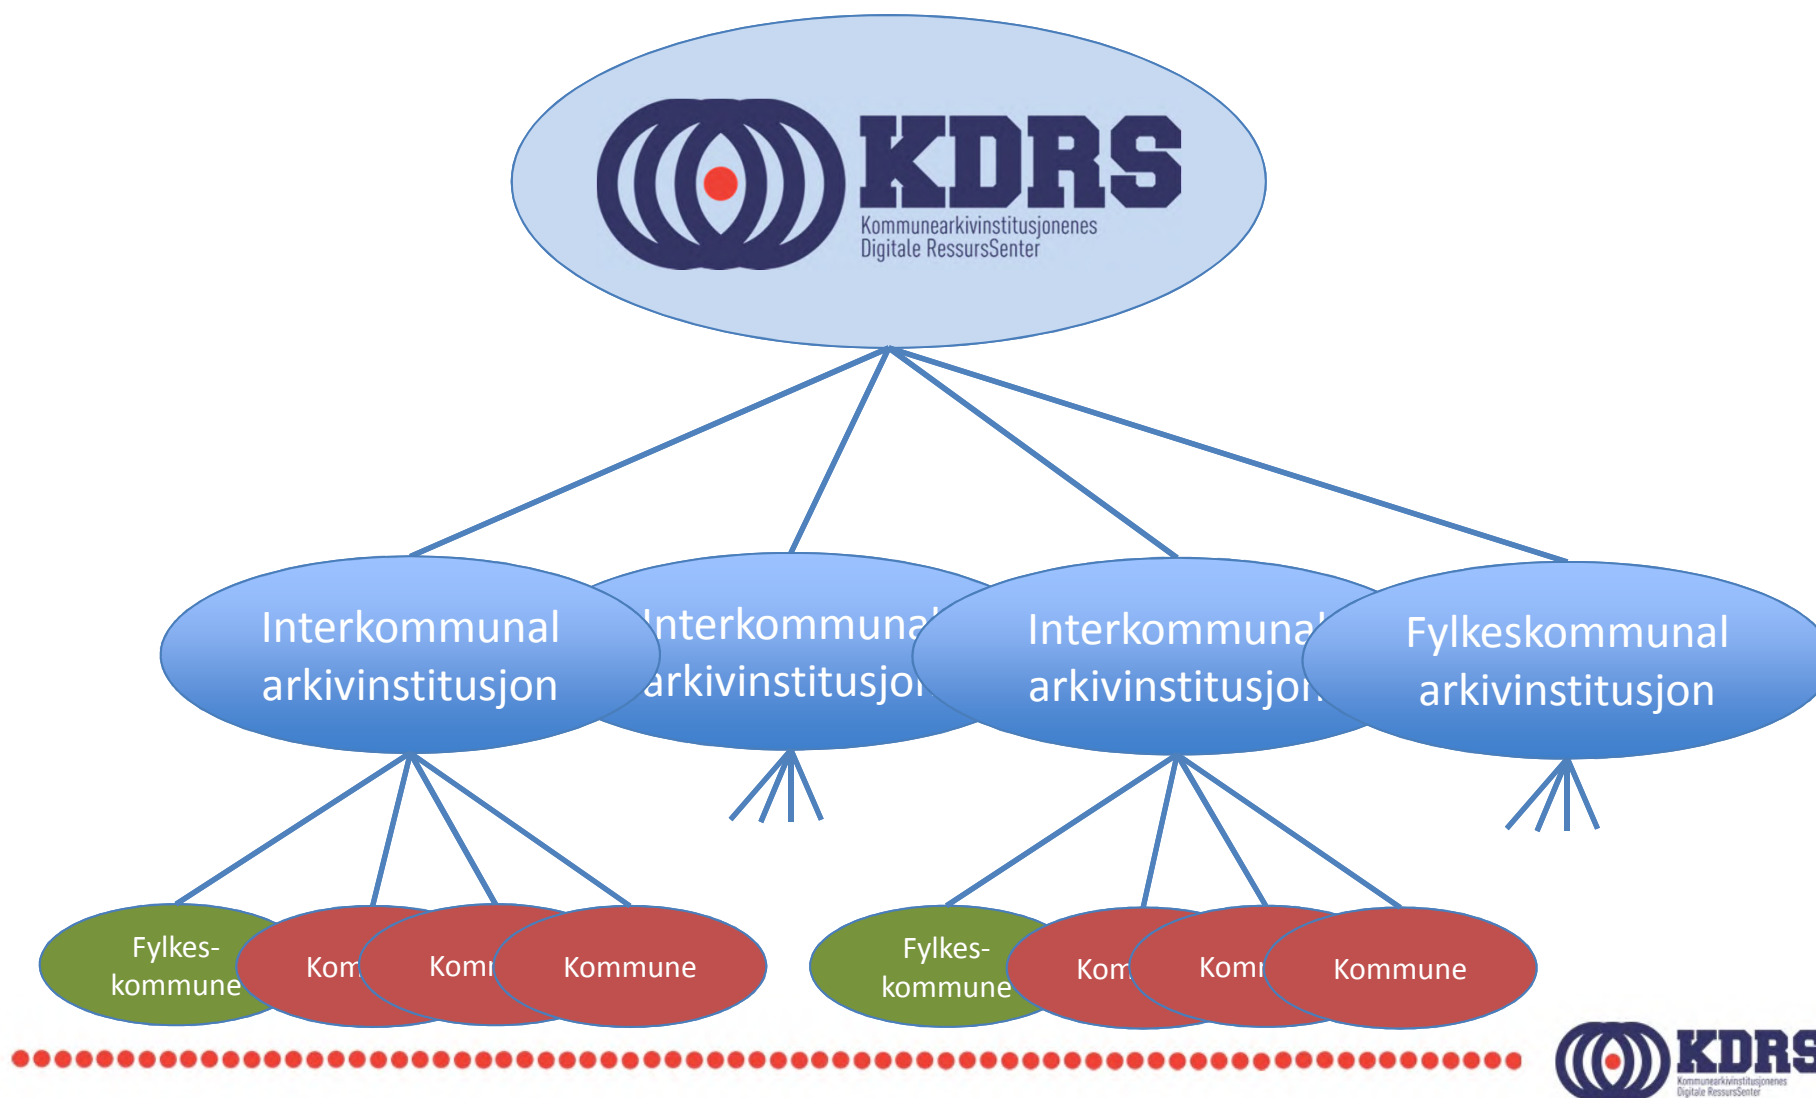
KDRS
Kommunearkivinstitusjonenes Digitale RessursSenter

Interkommunal arkivinstitusjon

Interkommuna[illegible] arkivinstitusjo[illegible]

Interkommuna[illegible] arkivinstitusjo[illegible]

Fylkeskommunal arkivinstitusjon

Fylkes-kommune

Kom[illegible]

Kom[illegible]

Kommune

Fylkes-kommune

Kom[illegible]

Kom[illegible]

Kommune

KDRS
Kommunearkivinstitusjonenes Digitale RessursSenter